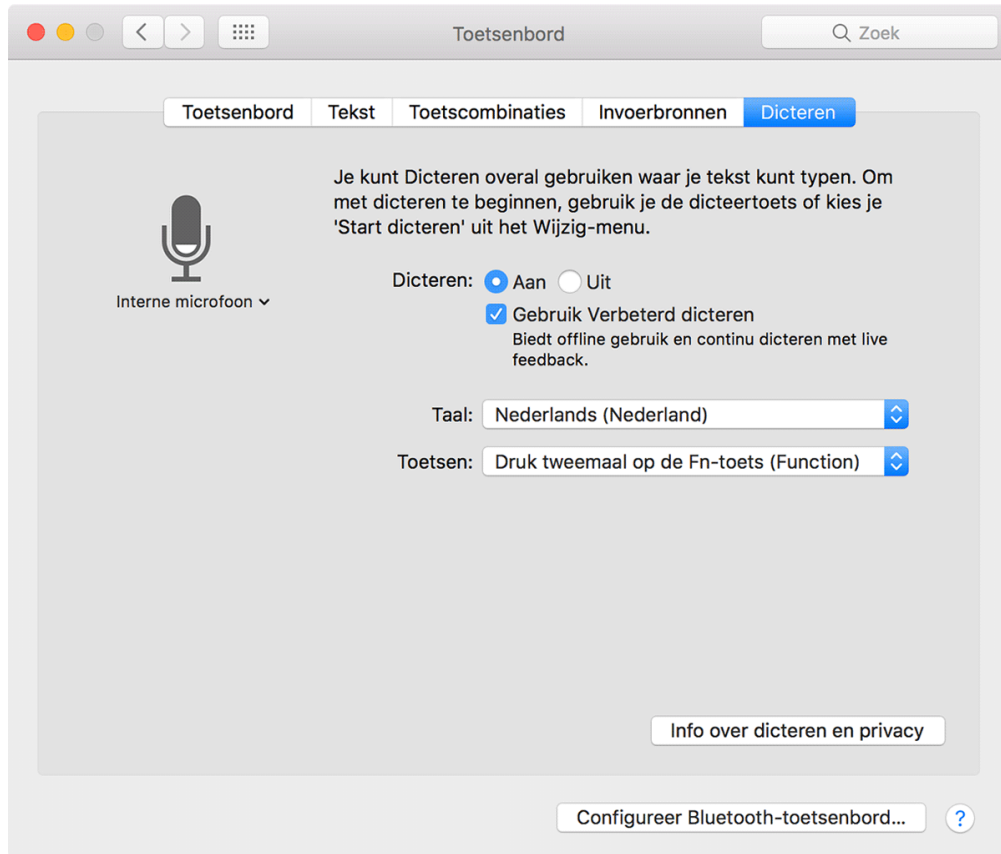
Toetsenbord

Zoek

Toetsenbord | Tekst | Toetscombinaties | Invoerbronnen | Dicteren

Interne microfoon

Je kunt Dicteren overal gebruiken waar je tekst kunt typen. Om met dicteren te beginnen, gebruik je de dicteertoets of kies je 'Start dicteren' uit het Wijzig-menu.

Dicteren: Aan Uit

Gebruik Verbeterd dicteren
Biedt offline gebruik en continu dicteren met live feedback.

Taal: Nederlands (Nederland)

Toetsen: Druk tweemaal op de Fn-toets (Function)

Info over dicteren en privacy

Configureer Bluetooth-toetsenbord...

?